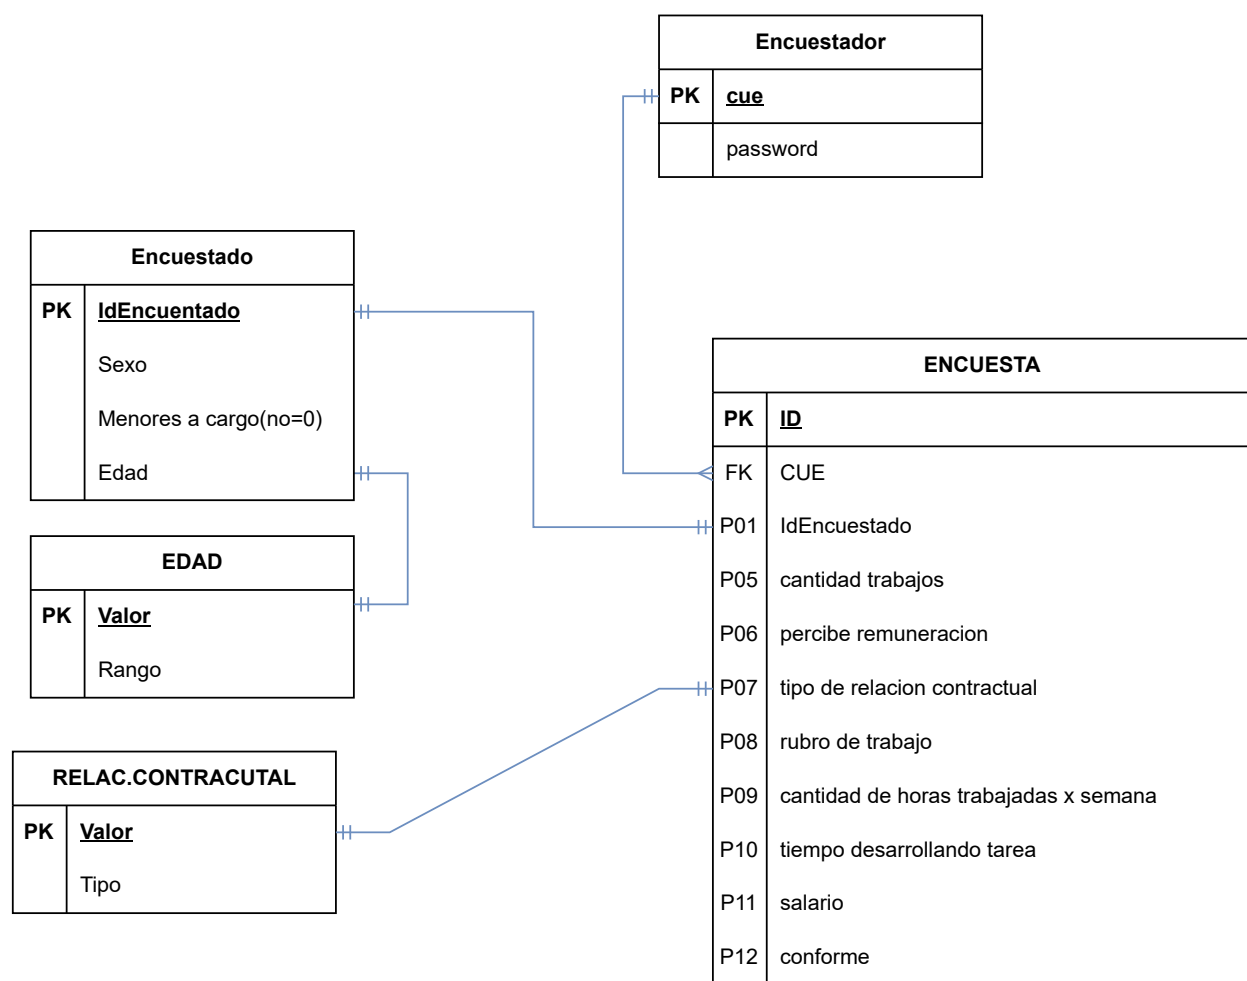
Encuestador

| PK | cue |
|---|---|
| | password |

Encuestado

| PK | IdEncuentado |
|---|---|
| | Sexo |
| | Menores a cargo(no=0) |
| | Edad |

EDAD

| PK | Valor |
|---|---|
| | Rango |

RELAC.CONTRACUTAL

| PK | Valor |
|---|---|
| | Tipo |

ENCUESTA

| PK | ID |
|---|---|
| FK | CUE |
| P01 | IdEncuestado |
| P05 | cantidad trabajos |
| P06 | percibe remuneracion |
| P07 | tipo de relacion contractual |
| P08 | rubro de trabajo |
| P09 | cantidad de horas trabajadas x semana |
| P10 | tiempo desarrollando tarea |
| P11 | salario |
| P12 | conforme |